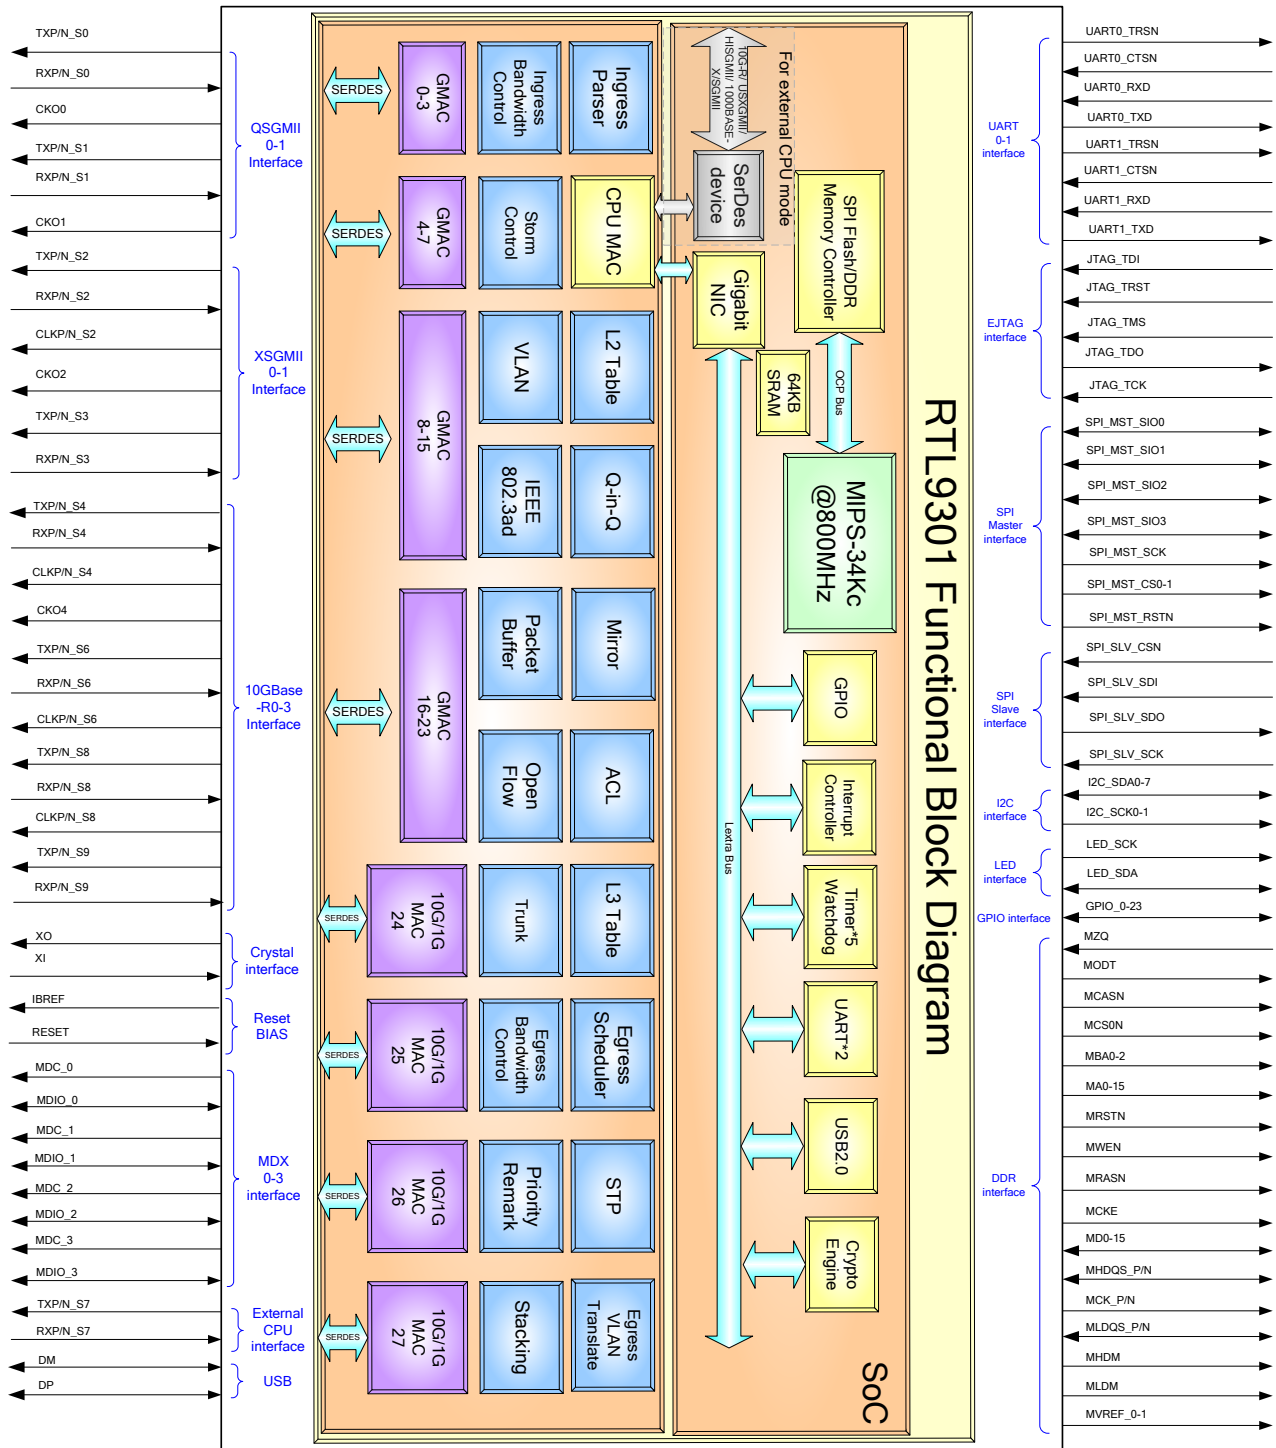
TXP/N_S0
RXP/N_S0
CKO0
TXP/N_S1
RXP/N_S1
CKO1
TXP/N_S2
RXP/N_S2
CLKP/N_S2
CKO2
TXP/N_S3
RXP/N_S3
TXP/N_S4
RXP/N_S4
CLKP/N_S4
CKO4
TXP/N_S6
RXP/N_S6
CLKP/N_S6
TXP/N_S8
RXP/N_S8
CLKP/N_S8
TXP/N_S9
RXP/N_S9
XO
XI
IBREF
RESET
MDC_0
MDIO_0
MDC_1
MDIO_1
MDC_2
MDIO_2
MDC_3
MDIO_3
TXP/N_S7
RXP/N_S7
DM
DP

QSGMII 0-1 Interface
XSGMII 0-1 Interface
10GBase -R0-3 Interface
Crystal interface
Reset BIAS
MDX 0-3 interface
External CPU interface
USB

SERDES
GMAC 0-3
Ingress Bandwidth Control
Ingress Parser
SERDES
GMAC 4-7
Storm Control
CPU MAC
SERDES
GMAC 8-15
VLAN
L2 Table
IEEE 802.3ad
Q-in-Q
SERDES
GMAC 16-23
Packet Buffer
Mirror
Open Flow
ACL
SERDES
10G/1G MAC 24
Trunk
L3 Table
SERDES
10G/1G MAC 25
Egress Bandwidth Control
Egress Scheduler
SERDES
10G/1G MAC 26
Priority Remark
STP
SERDES
10G/1G MAC 27
Stacking
Egress VLAN Translate

10G-R/ USXGMII/ HISGMII/ 1000BASE-X/SGMII
For external CPU mode
SerDes device
Gigabit NIC
SPI Flash/DDR Memory Controller
64KB SRAM
OCP Bus
MIPS-34Kc @800MHz
Lextra Bus
GPIO
Interrupt Controller
Timer*5 Watchdog
UART*2
USB2.0
Crypto Engine
RTL9301 Functional Block Diagram
SoC

UART 0-1 interface
EJTAG interface
SPI Master interface
SPI Slave interface
I2C interface
LED interface
GPIO interface
DDR interface

UART0_TRSN
UART0_CTSN
UART0_RXD
UART0_TXD
UART1_TRSN
UART1_CTSN
UART1_RXD
UART1_TXD
JTAG_TDI
JTAG_TRST
JTAG_TMS
JTAG_TDO
JTAG_TCK
SPI_MST_SIO0
SPI_MST_SIO1
SPI_MST_SIO2
SPI_MST_SIO3
SPI_MST_SCK
SPI_MST_CS0-1
SPI_MST_RSTN
SPI_SLV_CSN
SPI_SLV_SDI
SPI_SLV_SDO
SPI_SLV_SCK
I2C_SDA0-7
I2C_SCK0-1
LED_SCK
LED_SDA
GPIO_0-23
MZQ
MODT
MCASN
MCS0N
MBA0-2
MA0-15
MRSTN
MWEN
MRASN
MCKE
MD0-15
MHDQS_P/N
MCK_P/N
MLDQS_P/N
MHDM
MLDM
MVREF_0-1